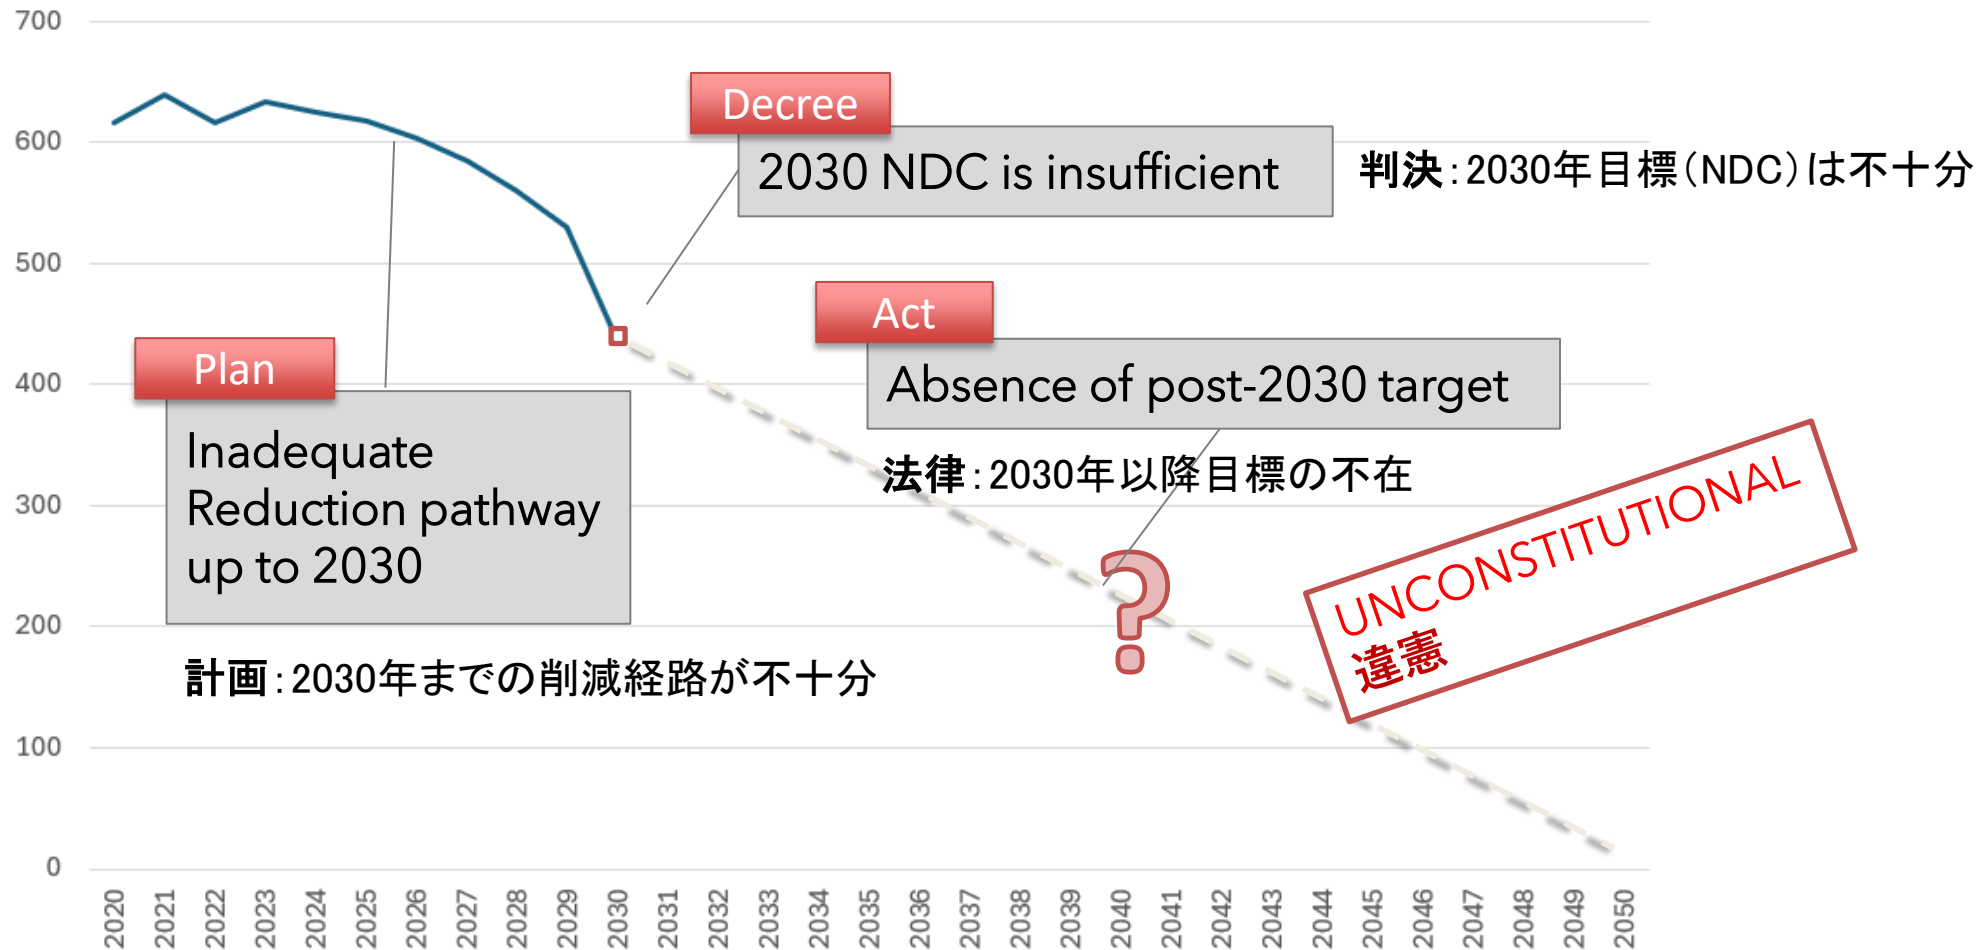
700
600
500
400
300
200
100
0

Decree
2030 NDC is insufficient
判決：2030年目標（NDC）は不十分

Act
Absence of post-2030 target
法律：2030年以降目標の不在

Plan
Inadequate Reduction pathway up to 2030
計画：2030年までの削減経路が不十分

?

UNCONSTITUTIONAL
違憲

2020 2021 2022 2023 2024 2025 2026 2027 2028 2029 2030 2031 2032 2033 2034 2035 2036 2037 2038 2039 2040 2041 2042 2043 2044 2045 2046 2047 2048 2049 2050